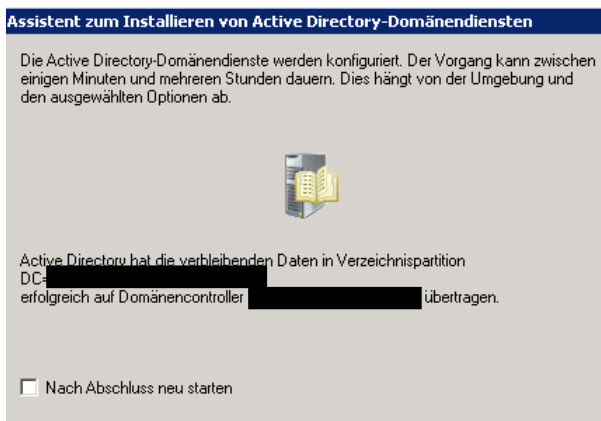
Assistent zum Installieren von Active Directory-Domänendiensten

Die Active Directory-Domänendienste werden konfiguriert. Der Vorgang kann zwischen einigen Minuten und mehreren Stunden dauern. Dies hängt von der Umgebung und den ausgewählten Optionen ab.

Active Directory hat die verbleibenden Daten in Verzeichnispartition DC=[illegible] erfolgreich auf Domänencontroller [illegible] übertragen.

Nach Abschluss neu starten